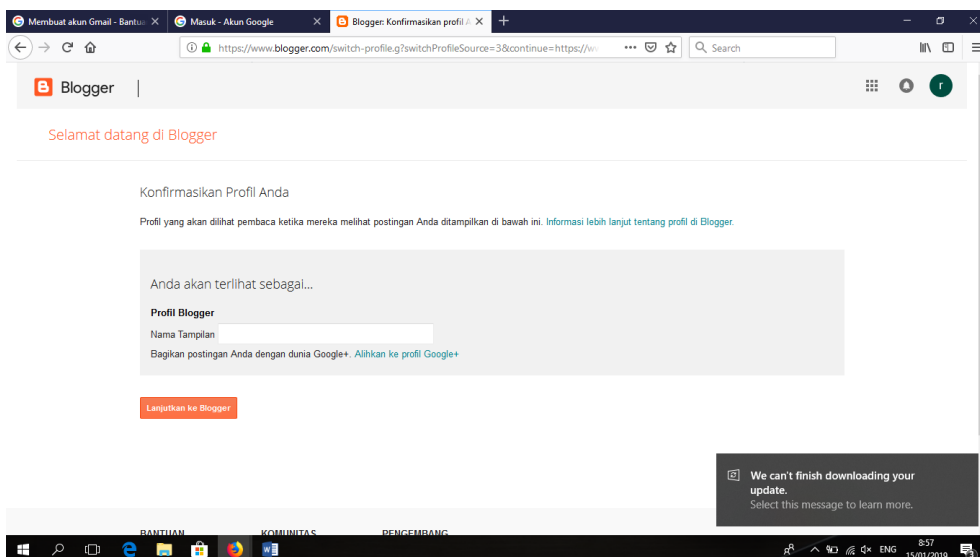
Membuat akun Gmail - Bantua ×
Masuk - Akun Google ×
Blogger: Konfirmasikan profil A ×
+

https://www.blogger.com/switch-profile.g?switchProfileSource=3&continue=https://w
Search

Blogger

r

Selamat datang di Blogger

Konfirmasikan Profil Anda

Profil yang akan dilihat pembaca ketika mereka melihat postingan Anda ditampilkan di bawah ini. Informasi lebih lanjut tentang profil di Blogger.

Anda akan terlihat sebagai...

Profil Blogger

Nama Tampilan

Bagikan postingan Anda dengan dunia Google+. Alihkan ke profil Google+

Lanjutkan ke Blogger

We can't finish downloading your update.
Select this message to learn more.

BANTUAN
KOMUNITAS
PENGEMBANG

ENG
8:57
15/01/2019